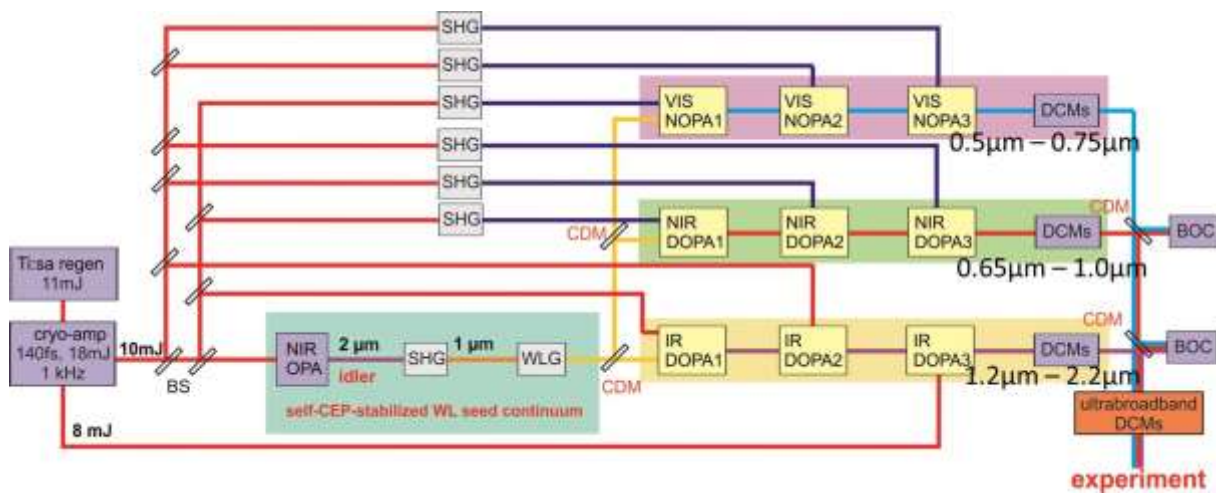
SHG
SHG
SHG
SHG
SHG
SHG

VIS NOPA1
VIS NOPA2
VIS NOPA3
DCMs
0.5μm – 0.75μm

CDM
NIR DOPA1
NIR DOPA2
NIR DOPA3
DCMs
CDM
BOC
0.65μm – 1.0μm

Ti:sa regen 11mJ

cryo-amp 140fs, 18mJ 1 kHz
10mJ
BS
NIR OPA
2 μm
idler
SHG
1 μm
WLG
self-CEP-stabilized WL seed continuum
CDM
IR DOPA1
IR DOPA2
IR DOPA3
DCMs
CDM
BOC
1.2μm – 2.2μm

8 mJ
ultrabroadband DCMs
experiment